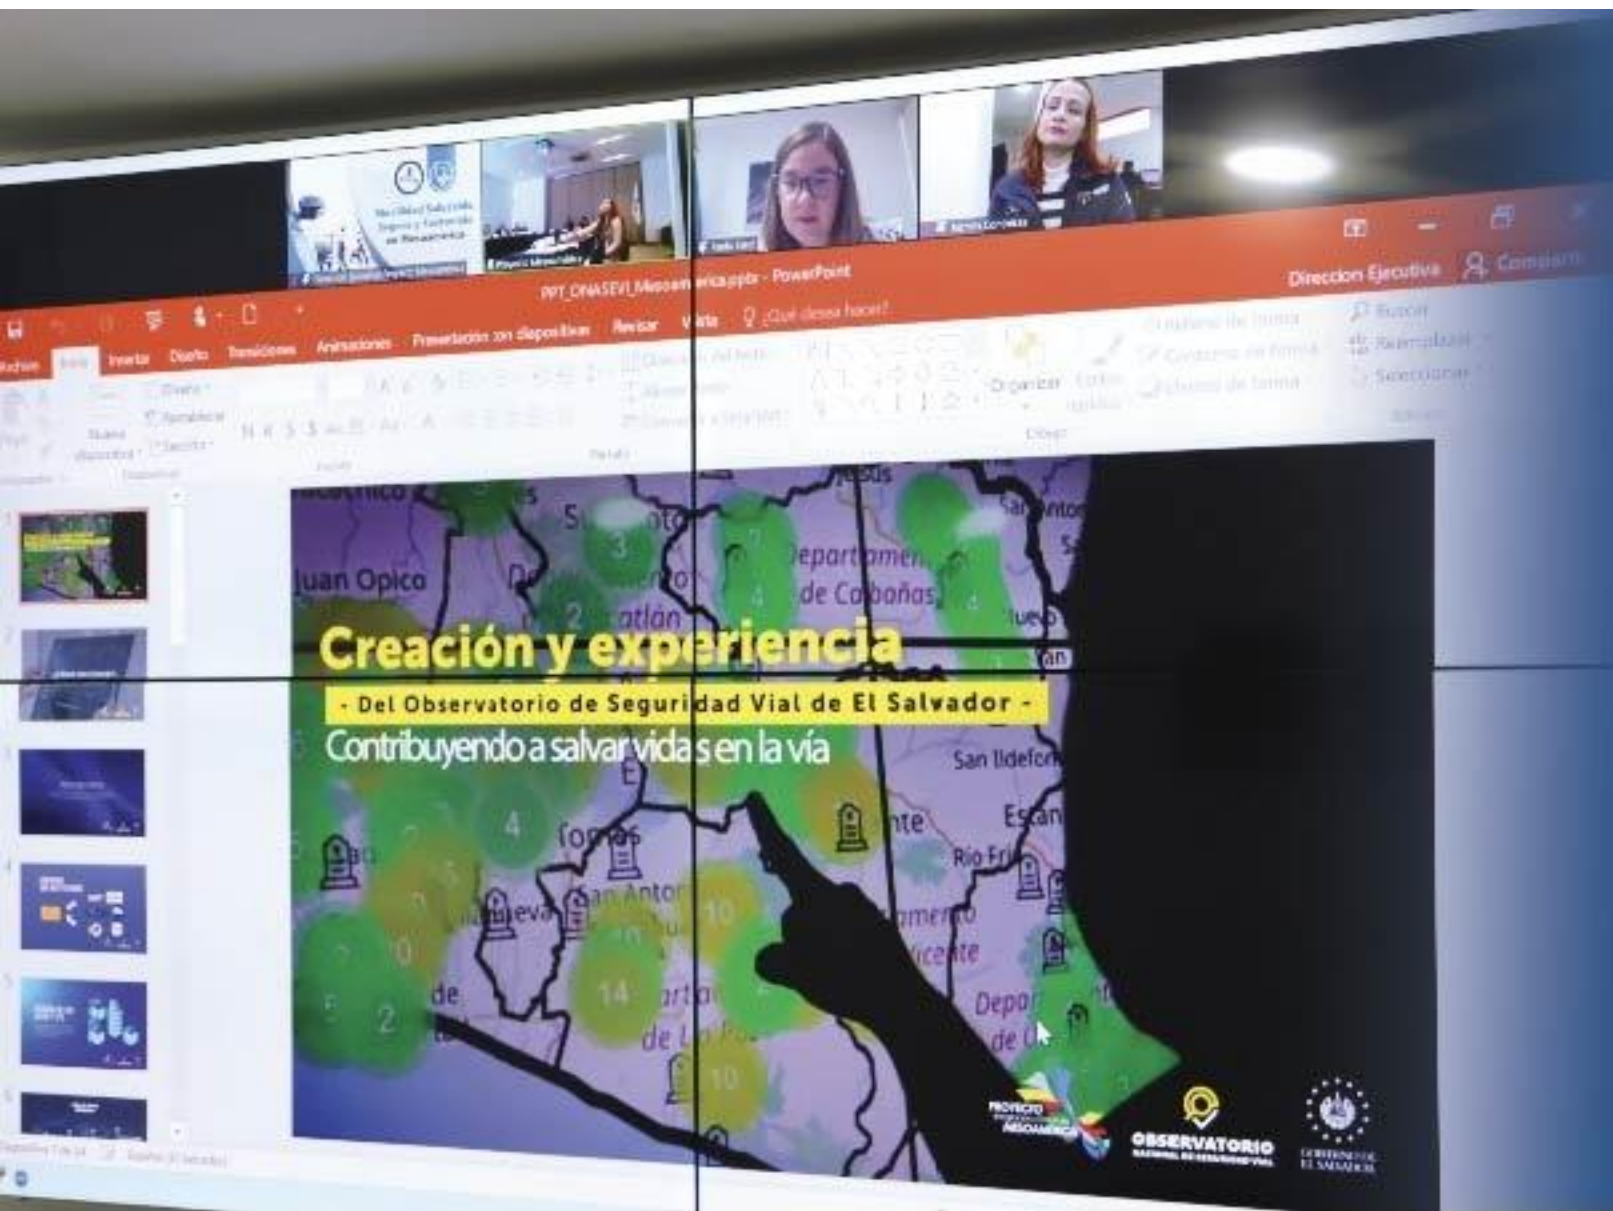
PPT_ONASEVI_Mesoamerica.pptx - PowerPoint

Direccion Ejecutiva

Compartir

Archivo Inicio Insertar Diseño Transiciones Animaciones Presentación con diapositivas Revisar Vista ¿Qué desea hacer?

Nueva diapositiva

Organizar

Buscar

Reemplazar

Seleccionar

Juan Opico

Departamento de Cabañas

Creación y experiencia

- Del Observatorio de Seguridad Vial de El Salvador -

Contribuyendo a salvar vidas en la vía

San Ildefonso

Rio Frio

OBSERVATORIO

GOBIERNO DE EL SALVADOR